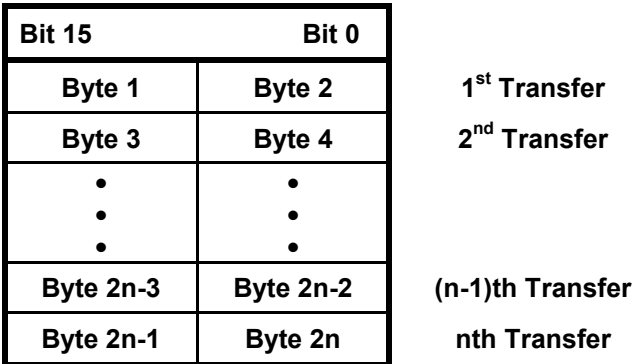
| Bit 15 | Bit 0 | |
|---|---|---|
| Byte 1 | Byte 2 | 1st Transfer |
| Byte 3 | Byte 4 | 2nd Transfer |
| • • • | • • • | |
| Byte 2n-3 | Byte 2n-2 | (n-1)th Transfer |
| Byte 2n-1 | Byte 2n | nth Transfer |